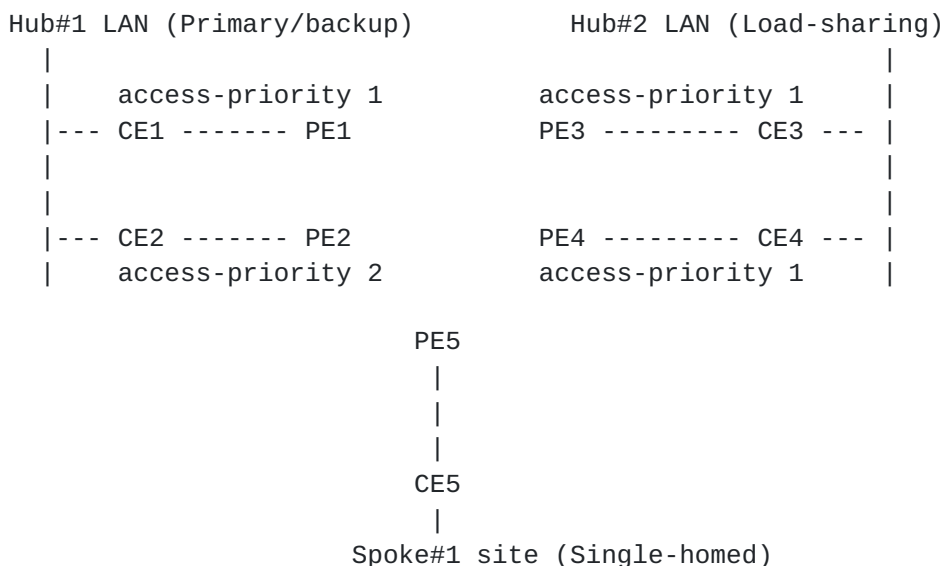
Hub#1 LAN (Primary/backup)          Hub#2 LAN (Load-sharing)
  |                                                        |
  |    access-priority 1          access-priority 1        |
  |--- CE1 ------- PE1            PE3 --------- CE3 ---    |
  |                                                        |
  |                                                        |
  |--- CE2 ------- PE2            PE4 --------- CE4 ---    |
  |    access-priority 2          access-priority 1        |

                     PE5
                      |
                      |
                      |
                     CE5
                      |
               Spoke#1 site (Single-homed)